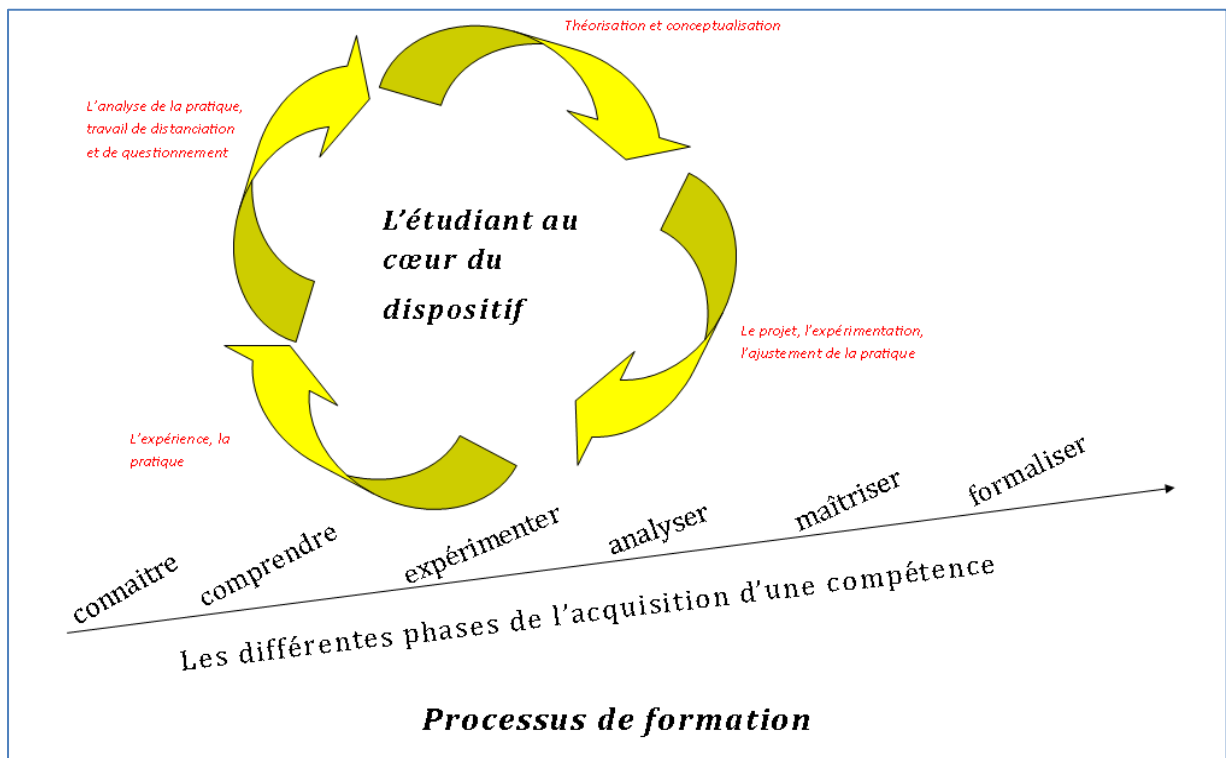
Théorisation et conceptualisation

L'analyse de la pratique, travail de distanciation et de questionnement

L'étudiant au cœur du dispositif

Le projet, l'expérimentation, l'ajustement de la pratique

L'expérience, la pratique

connaitre

comprendre

expérimenter

analyser

maîtriser

formaliser

Les différentes phases de l'acquisition d'une compétence

Processus de formation